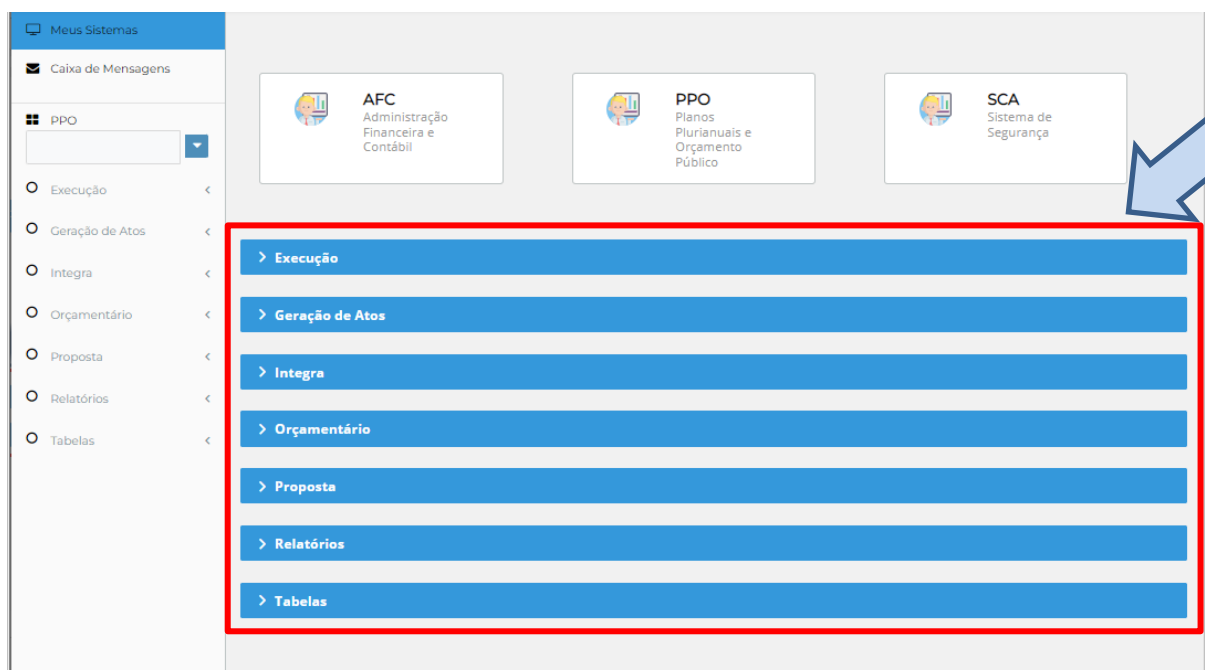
Meus Sistemas

Caixa de Mensagens

PPO

Execução

Geração de Atos

Integra

Orçamentário

Proposta

Relatórios

Tabelas

AFC
Administração Financeira e Contábil

PPO
Planos Plurianuais e Orçamento Público

SCA
Sistema de Segurança

Execução

Geração de Atos

Integra

Orçamentário

Proposta

Relatórios

Tabelas